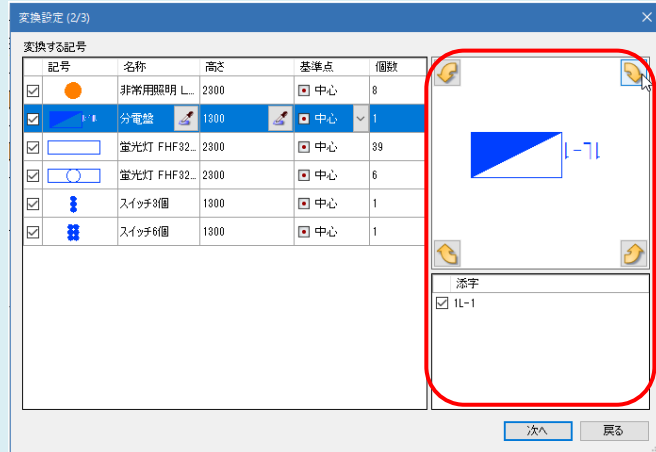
変換設定 (2/3)

変換する記号

| | 記号 | 名称 | 高さ | 基準点 | 個数 |
|---|---|---|---|---|---|
| ☑ | | 非常用照明 L... | 2300 | 中心 | 8 |
| ☑ | 1L-1 | 分電盤 | 1300 | 中心 | 1 |
| ☑ | | 蛍光灯 FHF32... | 2300 | 中心 | 39 |
| ☑ | | 蛍光灯 FHF32... | 2300 | 中心 | 6 |
| ☑ | | スイッチ3個 | 1300 | 中心 | 1 |
| ☑ | | スイッチ6個 | 1300 | 中心 | 1 |

1L-1

添字
☑ 1L-1

次へ
戻る